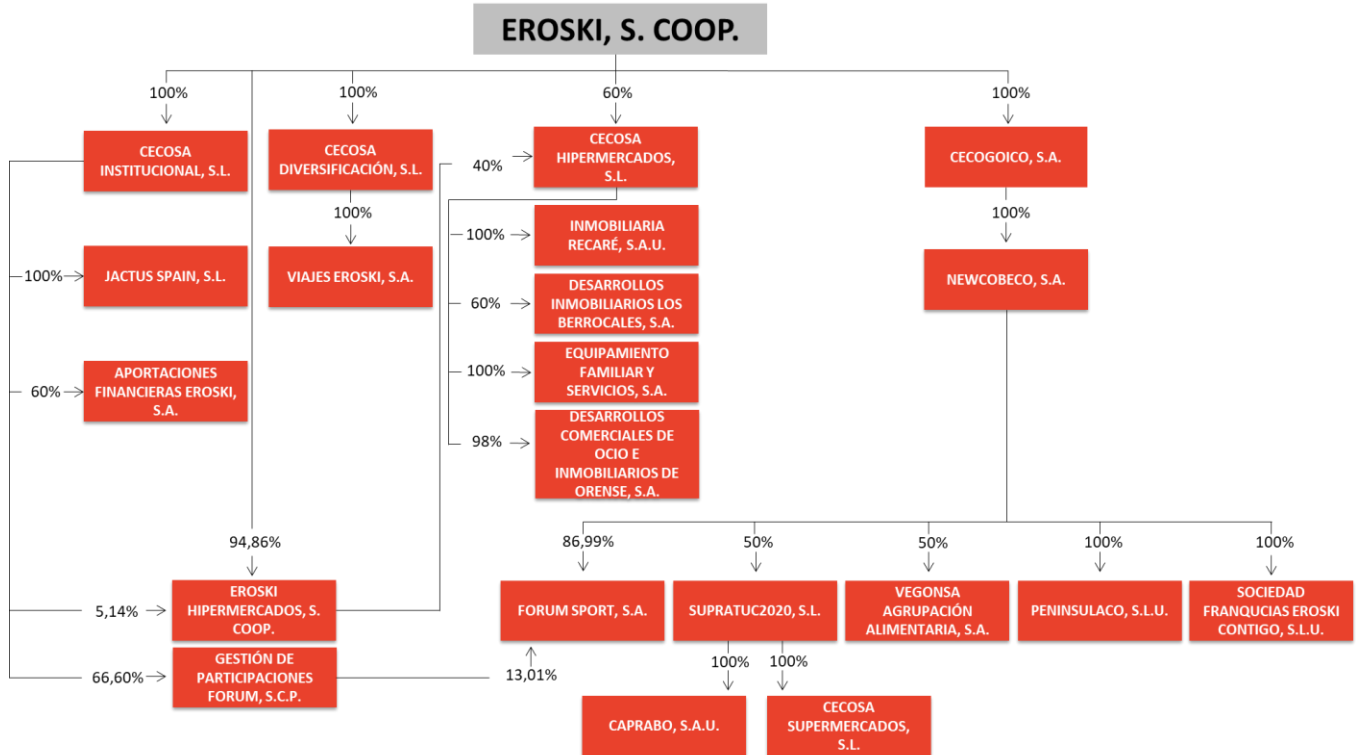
EROSKI, S. COOP.

100%

CECOSA INSTITUCIONAL, S.L.

100%

JACTUS SPAIN, S.L.

60%

APORTACIONES FINANCIERAS EROSKI, S.A.

100%

CECOSA DIVERSIFICACIÓN, S.L.

100%

VIAJES EROSKI, S.A.

60%

40%

CECOSA HIPERMERCADOS, S.L.

100%

INMOBILIARIA RECARÉ, S.A.U.

60%

DESARROLLOS INMOBILIARIOS LOS BERROCALES, S.A.

100%

EQUIPAMIENTO FAMILIAR Y SERVICIOS, S.A.

98%

DESARROLLOS COMERCIALES DE OCIO E INMOBILIARIOS DE ORENSE, S.A.

100%

CECOGOICO, S.A.

100%

NEWCOBECO, S.A.

94,86%

5,14%

EROSKI HIPERMERCADOS, S. COOP.

66,60%

GESTIÓN DE PARTICIPACIONES FORUM, S.C.P.

13,01%

86,99%

FORUM SPORT, S.A.

50%

SUPRATUC2020, S.L.

100%

CAPRABO, S.A.U.

100%

CECOSA SUPERMERCADOS, S.L.

50%

VEGONSA AGRUPACIÓN ALIMENTARIA, S.A.

100%

PENINSULACO, S.L.U.

100%

SOCIEDAD FRANQUCIAS EROSKI CONTIGO, S.L.U.